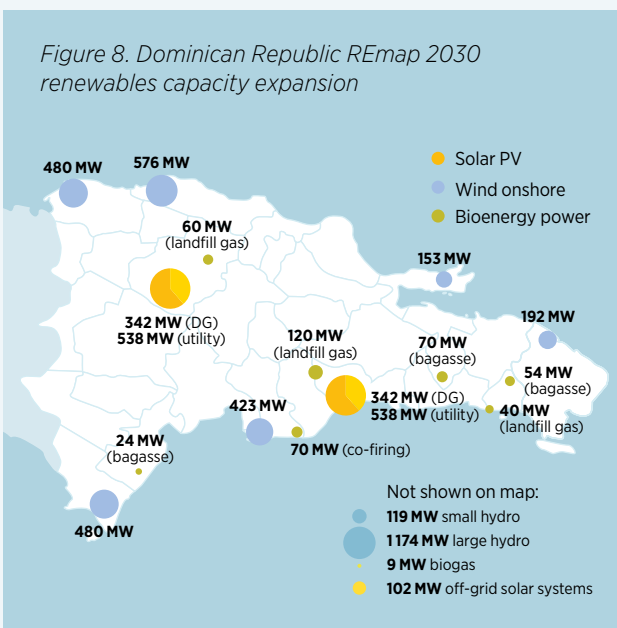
Figure 8. Dominican Republic REmap 2030 renewables capacity expansion

Solar PV
Wind onshore
Bioenergy power

480 MW
576 MW
60 MW (landfill gas)
153 MW
342 MW (DG)
538 MW (utility)
120 MW (landfill gas)
70 MW (bagasse)
192 MW
54 MW (bagasse)
342 MW (DG)
538 MW (utility)
40 MW (landfill gas)
423 MW
70 MW (co-firing)
24 MW (bagasse)
480 MW

Not shown on map:
119 MW small hydro
1 174 MW large hydro
9 MW biogas
102 MW off-grid solar systems